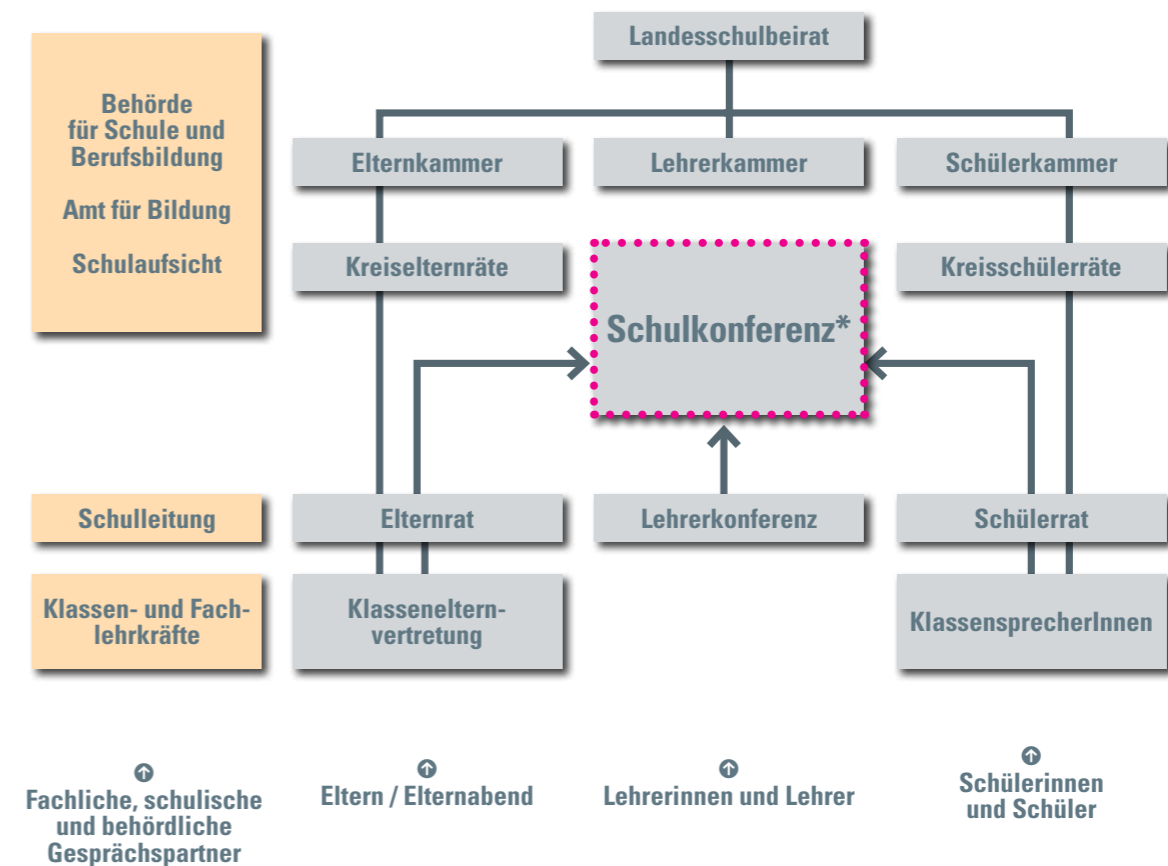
Behörde für Schule und Berufsbildung

Amt für Bildung

Schulaufsicht

Landesschulbeirat

Elternkammer

Lehrerkammer

Schülerkammer

Kreiselternräte

Schulkonferenz*

Kreisschülerräte

Schulleitung

Elternrat

Lehrerkonferenz

Schülerrat

Klassen- und Fachlehrkräfte

Klasseneltern-vertretung

KlassensprecherInnen

Fachliche, schulische und behördliche Gesprächspartner

Eltern / Elternabend

Lehrerinnen und Lehrer

Schülerinnen und Schüler